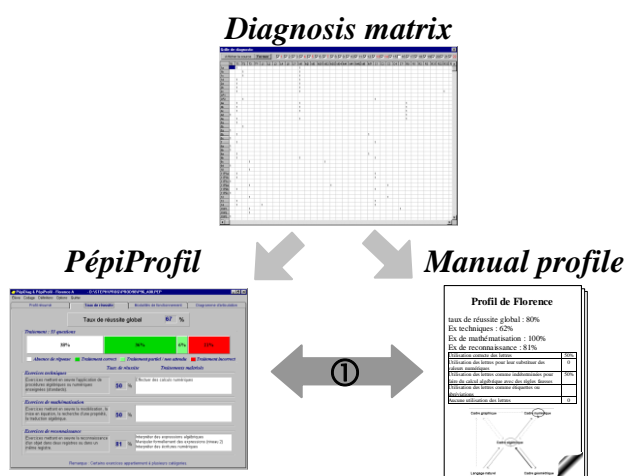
Diagnosis matrix

PépiProfil

Manual profile

①

Taux de réussite global 67 %

Traitements : 55 questions

Exercices techniques

56 %

Exercices de mathématisation

56 %

Exercices de reconnaissance

81 %

Profil de Florence

taux de réussite global : 80%
Ex techniques : 62%
Ex de mathématisation : 100%
Ex de reconnaissance : 81%

| Utilisation correcte des lettres | 50% |
|---|---|
| Utilisation des lettres pour leur substituer des valeurs numériques | 0 |
| Utilisation des lettres comme indéterminées pour faire du calcul algébrique avec des règles fausses | 50% |
| Utilisation des lettres comme étiquettes ou abréviations | |
| Aucune utilisation des lettres | 0 |